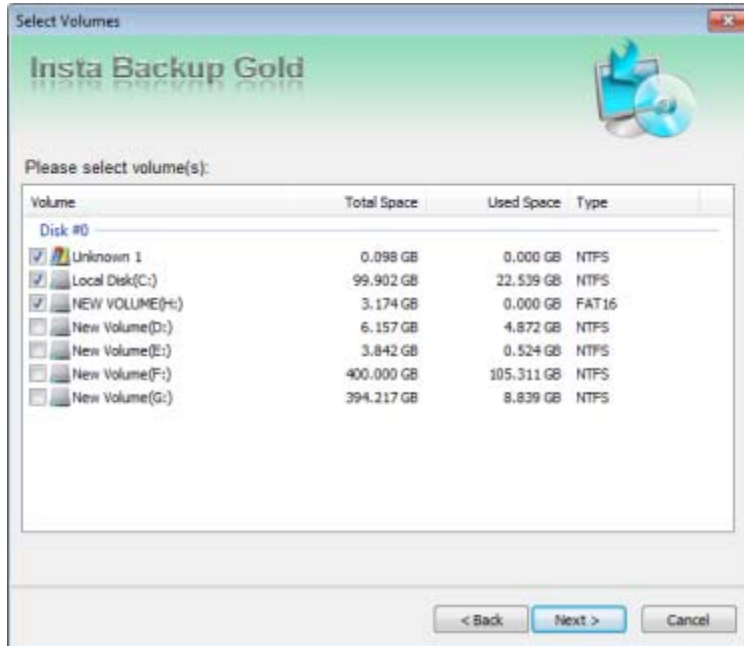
Select Volumes

Insta Backup Gold

Please select volume(s):

| Volume | Total Space | Used Space | Type |
|---|---|---|---|
| Disk #0 | | | |
| Unknown 1 | 0.098 GB | 0.000 GB | NTFS |
| Local Disk(C:) | 99.902 GB | 22.539 GB | NTFS |
| NEW VOLUME(H:) | 3.174 GB | 0.000 GB | FAT16 |
| New Volume(D:) | 6.157 GB | 4.872 GB | NTFS |
| New Volume(E:) | 3.842 GB | 0.524 GB | NTFS |
| New Volume(F:) | 400.000 GB | 105.311 GB | NTFS |
| New Volume(G:) | 394.217 GB | 8.839 GB | NTFS |

< Back
Next >
Cancel